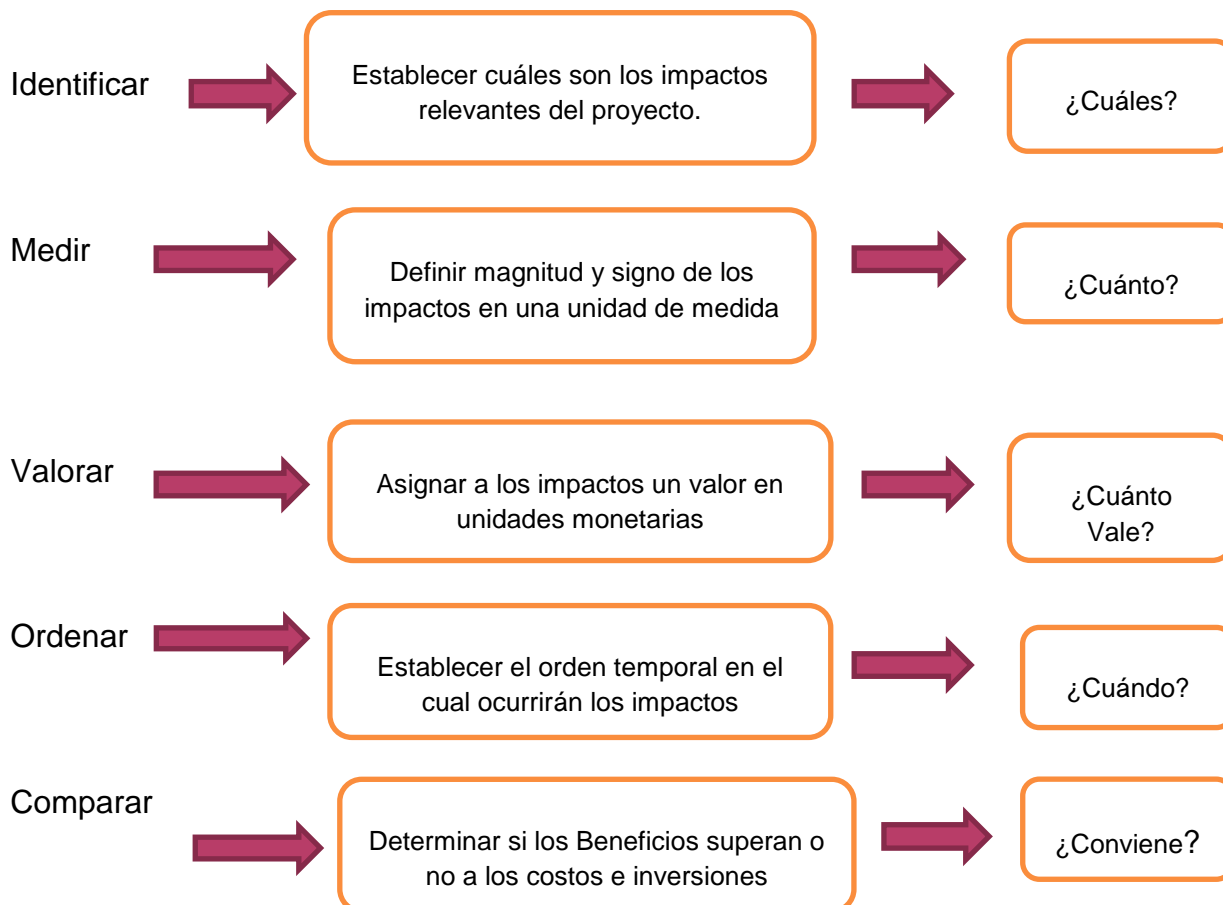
Identificar

Establecer cuáles son los impactos relevantes del proyecto.

¿Cuáles?

Medir

Definir magnitud y signo de los impactos en una unidad de medida

¿Cuánto?

Valorar

Asignar a los impactos un valor en unidades monetarias

¿Cuánto Vale?

Ordenar

Establecer el orden temporal en el cual ocurrirán los impactos

¿Cuándo?

Comparar

Determinar si los Beneficios superan o no a los costos e inversiones

¿Conviene?